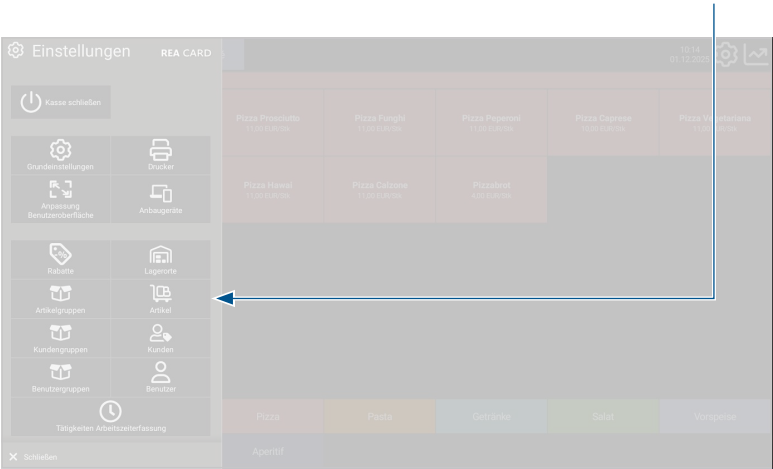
Einstellungen REA CARD

Kasse schließen

Grundeinstellungen
Drucker
Anpassung Benutzeroberfläche
Anbaugeräte

Rabatte
Lagerorte
Artikelgruppen
Artikel
Kundengruppen
Kunden
Benutzergruppen
Benutzer
Tätigkeiten Arbeitszeiterfassung

Schließen

10:14
01.12.2020

Pizza Prosciutto
11,50 EUR/Stk
Pizza Funghi
11,00 EUR/Stk
Pizza Peperoni
11,00 EUR/Stk
Pizza Caprese
12,00 EUR/Stk
Pizza Vegetariana
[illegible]
Pizza Hawaii
11,00 EUR/Stk
Pizza Calzone
11,50 EUR/Stk
Pizzabrot
4,50 EUR/Stk

Pizza
Pasta
Getränke
Salat
Vorspeise
Aperitif